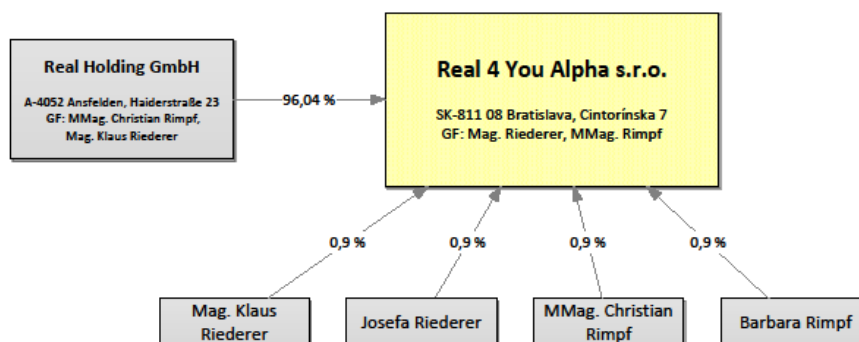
Real Holding GmbH

A-4052 Ansfelden, Haiderstraße 23
GF: MMag. Christian Rimpf, Mag. Klaus Riederer

96,04 %

Real 4 You Alpha s.r.o.

SK-811 08 Bratislava, Cintorínska 7
GF: Mag. Riederer, MMag. Rimpf

0,9 %

0,9 %

0,9 %

0,9 %

Mag. Klaus Riederer

Josefa Riederer

MMag. Christian Rimpf

Barbara Rimpf